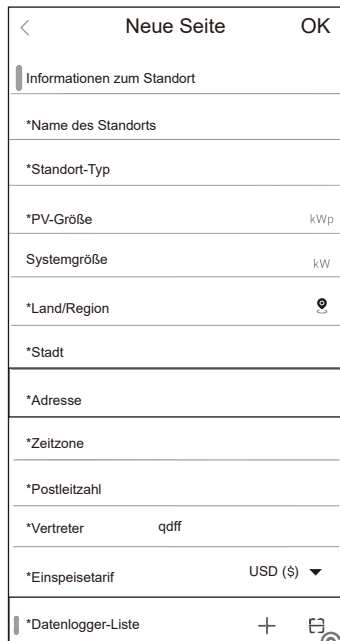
Neue Seite OK

Informationen zum Standort

*Name des Standorts

*Standort-Typ

*PV-Größe kWp

Systemgröße kW

*Land/Region

*Stadt

*Adresse

*Zeitzone

*Postleitzahl

*Vertreter qdff

*Einspeisetarif USD ($)

*Datenlogger-Liste